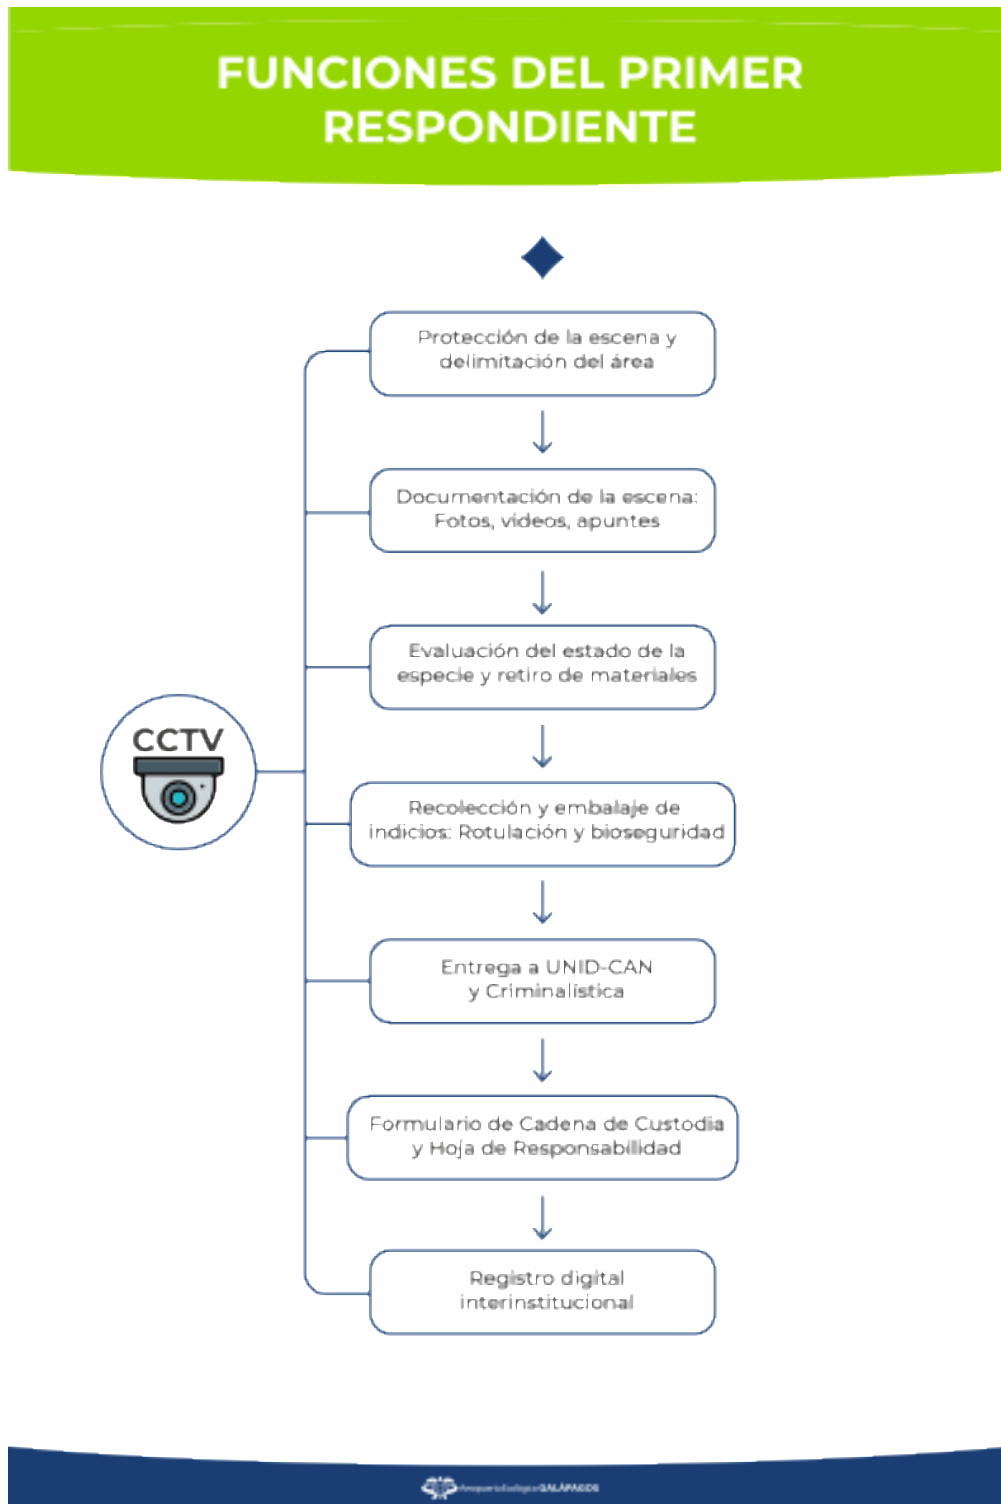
FUNCIONES DEL PRIMER RESPONDIENTE

Protección de la escena y delimitación del área

Documentación de la escena: Fotos, videos, apuntes

Evaluación del estado de la especie y retiro de materiales

CCTV

Recolección y embalaje de indicios: Rotulación y bioseguridad

Entrega a UNID-CAN y Criminalística

Formulario de Cadena de Custodia y Hoja de Responsabilidad

Registro digital interinstitucional

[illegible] GALÁPAGOS